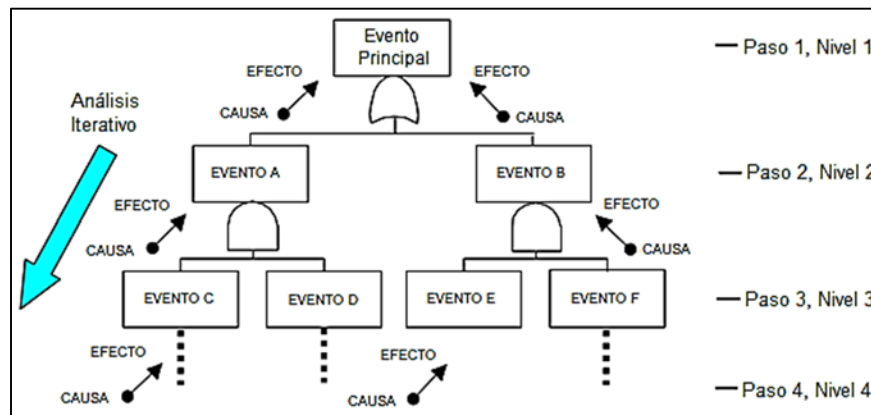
Evento Principal

EFECTO
CAUSA
EFECTO
CAUSA

— Paso 1, Nivel 1

Análisis Iterativo

EVENTO A
EVENTO B

— Paso 2, Nivel 2

EFECTO
CAUSA
EFECTO
CAUSA

EVENTO C
EVENTO D
EVENTO E
EVENTO F

— Paso 3, Nivel 3

EFECTO
CAUSA
EFECTO
CAUSA

— Paso 4, Nivel 4